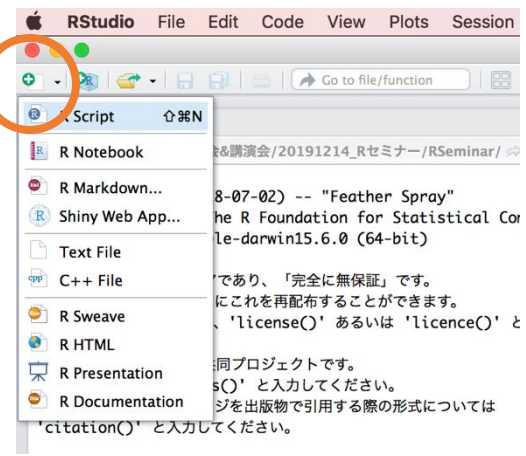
RStudio File Edit Code View Plots Session

Go to file/function

R Script ⇧⌘N
R Notebook
R Markdown...
Shiny Web App...
Text File
C++ File
R Sweave
R HTML
R Presentation
R Documentation

会&講演会/20191214_Rセミナー/RSeminar/

8-07-02) -- "Feather Spray"
he R Foundation for Statistical Co
le-darwin15.6.0 (64-bit)

であり、「完全に無保証」です。
にこれを再配布することができます。
、'license()' あるいは 'licence()' と

共同プロジェクトです。
s()' と入力してください。
ジを出版物で引用する際の形式については
'citation()' と入力してください。